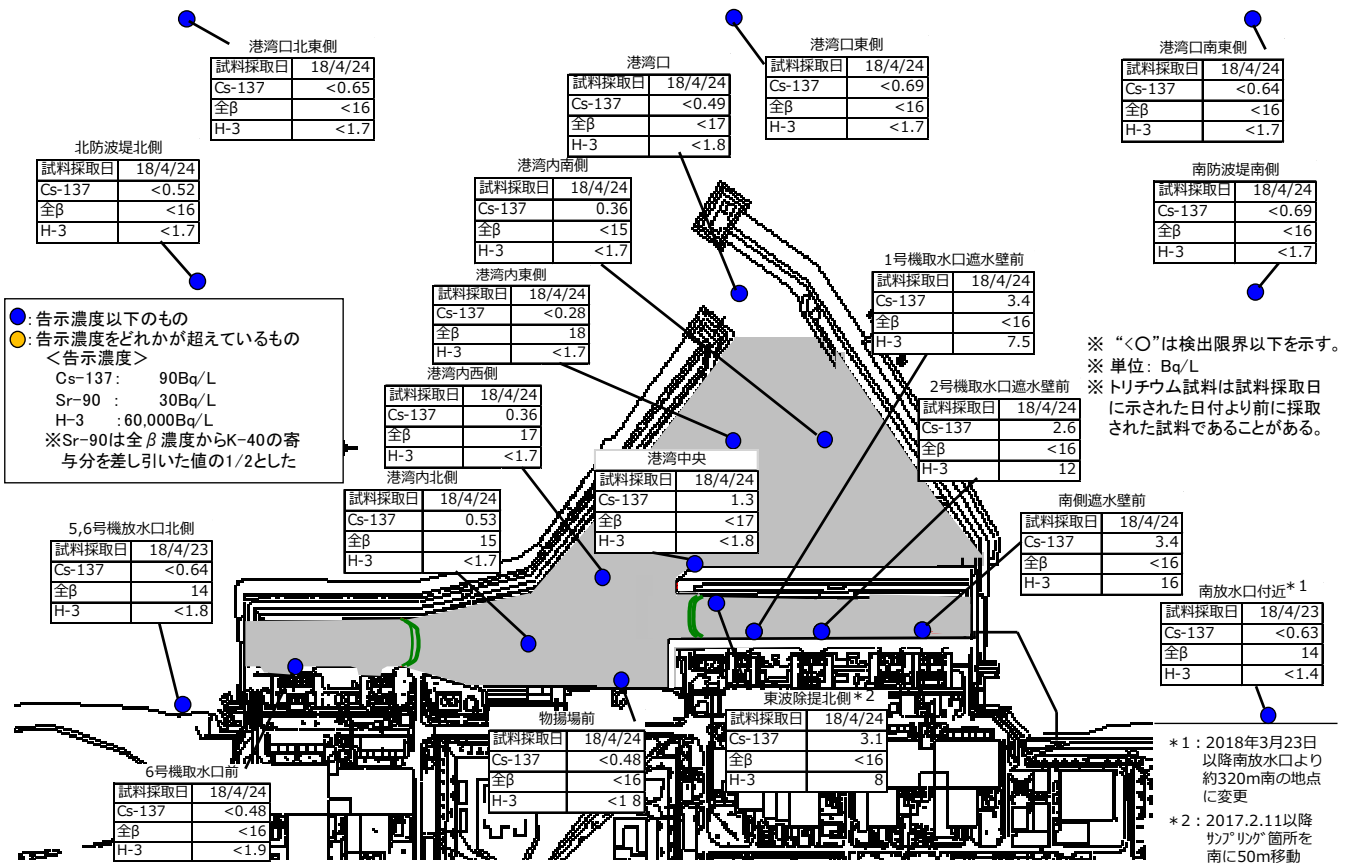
港湾口北東側

| 試料採取日 | 18/4/24 |
|---|---|
| Cs-137 | <0.65 |
| 全β | <16 |
| H-3 | <1.7 |

港湾口

| 試料採取日 | 18/4/24 |
|---|---|
| Cs-137 | <0.49 |
| 全β | <17 |
| H-3 | <1.8 |

港湾口東側

| 試料採取日 | 18/4/24 |
|---|---|
| Cs-137 | <0.69 |
| 全β | <16 |
| H-3 | <1.7 |

港湾口南東側

| 試料採取日 | 18/4/24 |
|---|---|
| Cs-137 | <0.64 |
| 全β | <16 |
| H-3 | <1.7 |

北防波堤北側

| 試料採取日 | 18/4/24 |
|---|---|
| Cs-137 | <0.52 |
| 全β | <16 |
| H-3 | <1.7 |

港湾内南側

| 試料採取日 | 18/4/24 |
|---|---|
| Cs-137 | 0.36 |
| 全β | <15 |
| H-3 | <1.7 |

南防波堤南側

| 試料採取日 | 18/4/24 |
|---|---|
| Cs-137 | <0.69 |
| 全β | <16 |
| H-3 | <1.7 |

1号機取水口遮水壁前

| 試料採取日 | 18/4/24 |
|---|---|
| Cs-137 | 3.4 |
| 全β | <16 |
| H-3 | 7.5 |

港湾内東側

| 試料採取日 | 18/4/24 |
|---|---|
| Cs-137 | <0.28 |
| 全β | 18 |
| H-3 | <1.7 |

●: 告示濃度以下のもの
●: 告示濃度をどれかが超えているもの
<告示濃度>
Cs-137: 90Bq/L
Sr-90 : 30Bq/L
H-3 : 60,000Bq/L
※Sr-90は全β濃度からK-40の寄与分を差し引いた値の1/2とした

※ “<○”は検出限界以下を示す。
※ 単位: Bq/L
※ トリチウム試料は試料採取日に示された日付より前に採取された試料であることがある。

港湾内西側

| 試料採取日 | 18/4/24 |
|---|---|
| Cs-137 | 0.36 |
| 全β | 17 |
| H-3 | <1.7 |

2号機取水口遮水壁前

| 試料採取日 | 18/4/24 |
|---|---|
| Cs-137 | 2.6 |
| 全β | <16 |
| H-3 | 12 |

港湾中央

| 試料採取日 | 18/4/24 |
|---|---|
| Cs-137 | 1.3 |
| 全β | <17 |
| H-3 | <1.8 |

港湾内北側

| 試料採取日 | 18/4/24 |
|---|---|
| Cs-137 | 0.53 |
| 全β | 15 |
| H-3 | <1.7 |

南側遮水壁前

| 試料採取日 | 18/4/24 |
|---|---|
| Cs-137 | 3.4 |
| 全β | <16 |
| H-3 | 16 |

5,6号機放水口北側

| 試料採取日 | 18/4/23 |
|---|---|
| Cs-137 | <0.64 |
| 全β | 14 |
| H-3 | <1.8 |

南放水口付近*1

| 試料採取日 | 18/4/23 |
|---|---|
| Cs-137 | <0.63 |
| 全β | 14 |
| H-3 | <1.4 |

東波除提北側*2

| 試料採取日 | 18/4/24 |
|---|---|
| Cs-137 | 3.1 |
| 全β | <16 |
| H-3 | 8 |

物揚場前

| 試料採取日 | 18/4/24 |
|---|---|
| Cs-137 | <0.48 |
| 全β | <16 |
| H-3 | <1 8 |

6号機取水口前

| 試料採取日 | 18/4/24 |
|---|---|
| Cs-137 | <0.48 |
| 全β | <16 |
| H-3 | <1.9 |

*1: 2018年3月23日以降南放水口より約320m南の地点に変更

*2: 2017.2.11以降ｻﾝﾌﾟﾘﾝｸﾞ箇所を南に50m移動